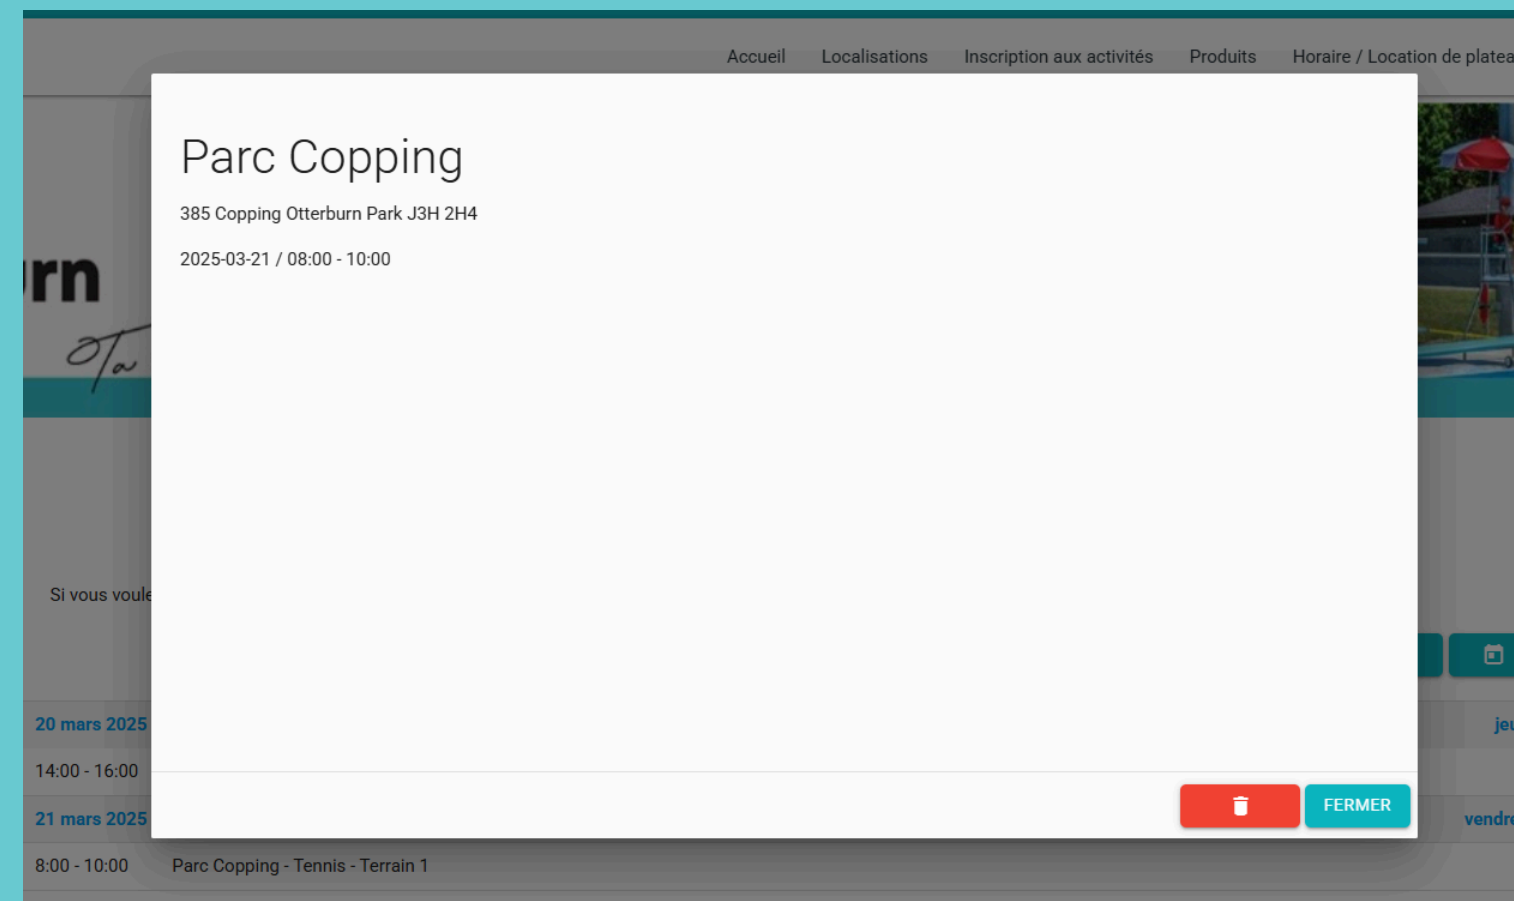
Accueil Localisations Inscription aux activités Produits Horaire / Location de platea

rn

Parc Copping

385 Copping Otterburn Park J3H 2H4

2025-03-21 / 08:00 - 10:00

Si vous voule

20 mars 2025

14:00 - 16:00

21 mars 2025

8:00 - 10:00 Parc Copping - Tennis - Terrain 1

FERMER

jeu

vendre